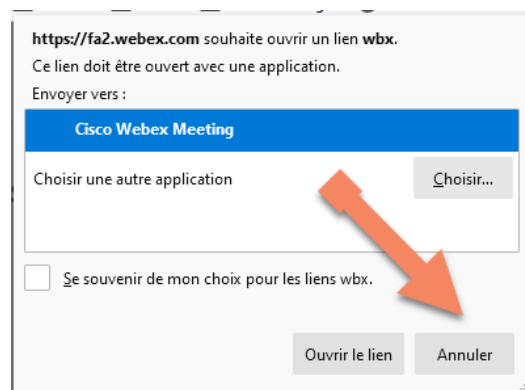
https://fa2.webex.com souhaite ouvrir un lien wbx.
Ce lien doit être ouvert avec une application.
Envoyer vers :

Cisco Webex Meeting

Choisir une autre application

Choisir...

Se souvenir de mon choix pour les liens wbx.

Ouvrir le lien

Annuler